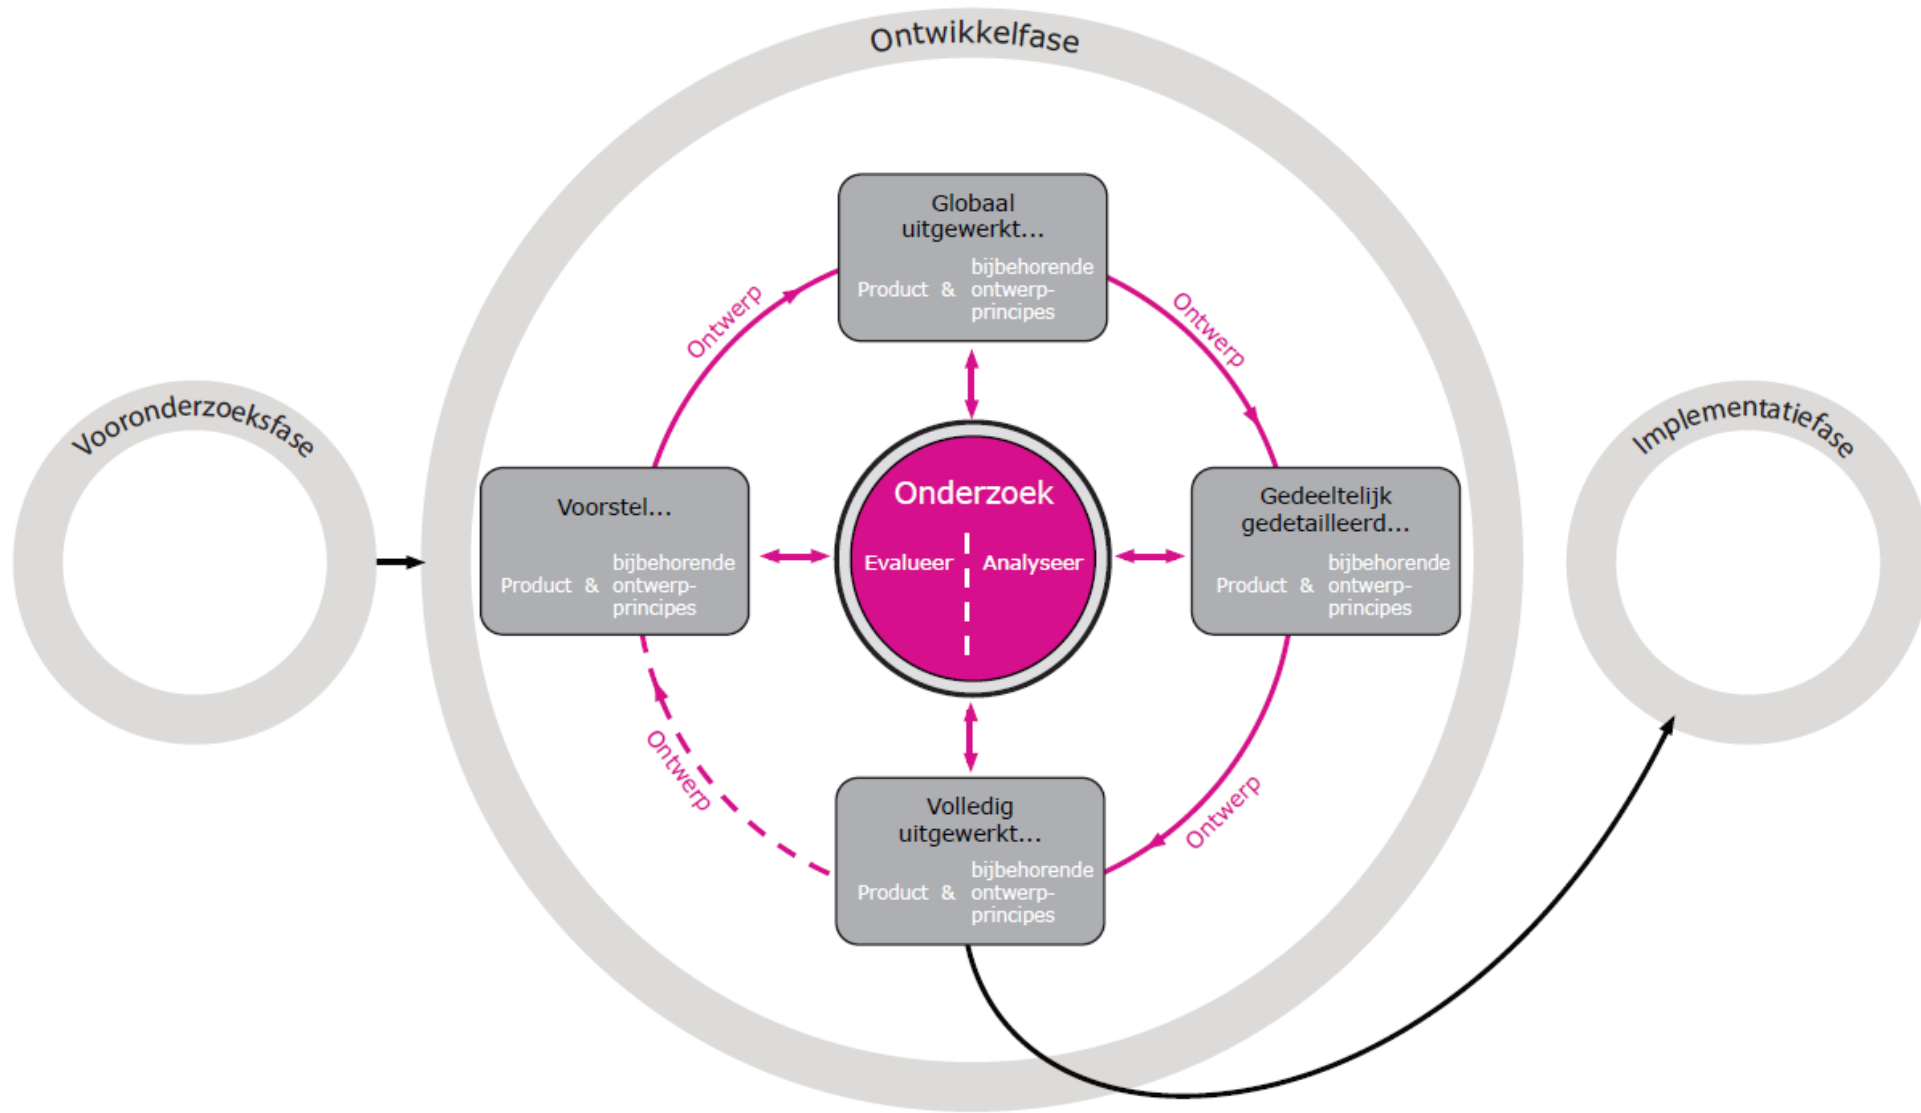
Ontwikkelfase

Vooronderzoeksfase

Implementatiefase

Globaal uitgewerkt...

Product & bijbehorende ontwerpprincipes

Ontwerp

Ontwerp

Voorstel...

Product & bijbehorende ontwerpprincipes

Onderzoek

Evalueer

Analyseer

Gedeeltelijk gedetailleerd...

Product & bijbehorende ontwerpprincipes

Ontwerp

Ontwerp

Volledig uitgewerkt...

Product & bijbehorende ontwerpprincipes